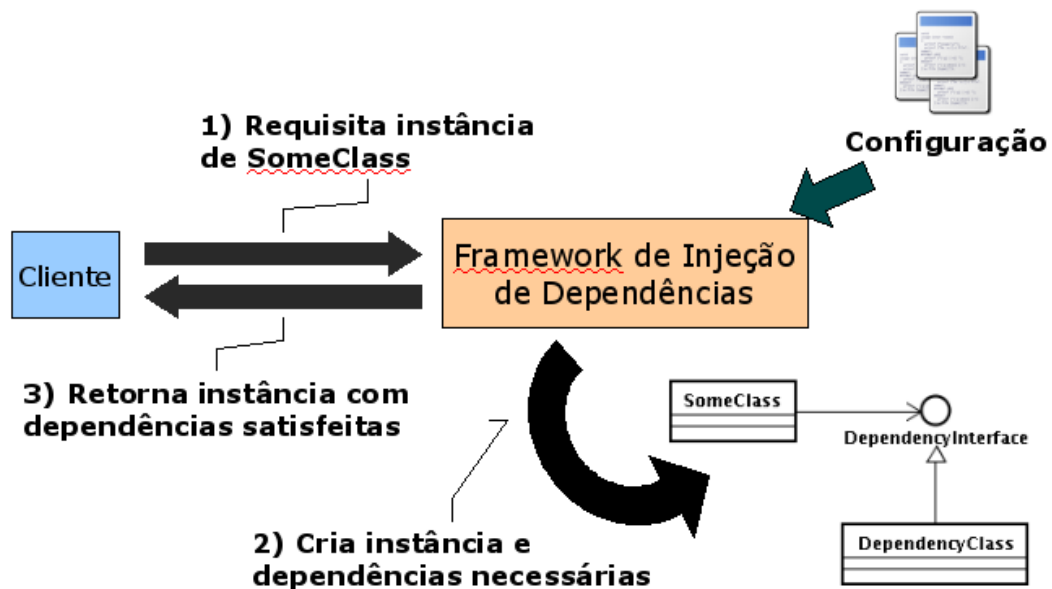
1) Requisita instância de SomeClass

Configuração

Cliente

Framework de Injeção de Dependências

3) Retorna instância com dependências satisfeitas

SomeClass

DependencyInterface

DependencyClass

2) Cria instância e dependências necessárias